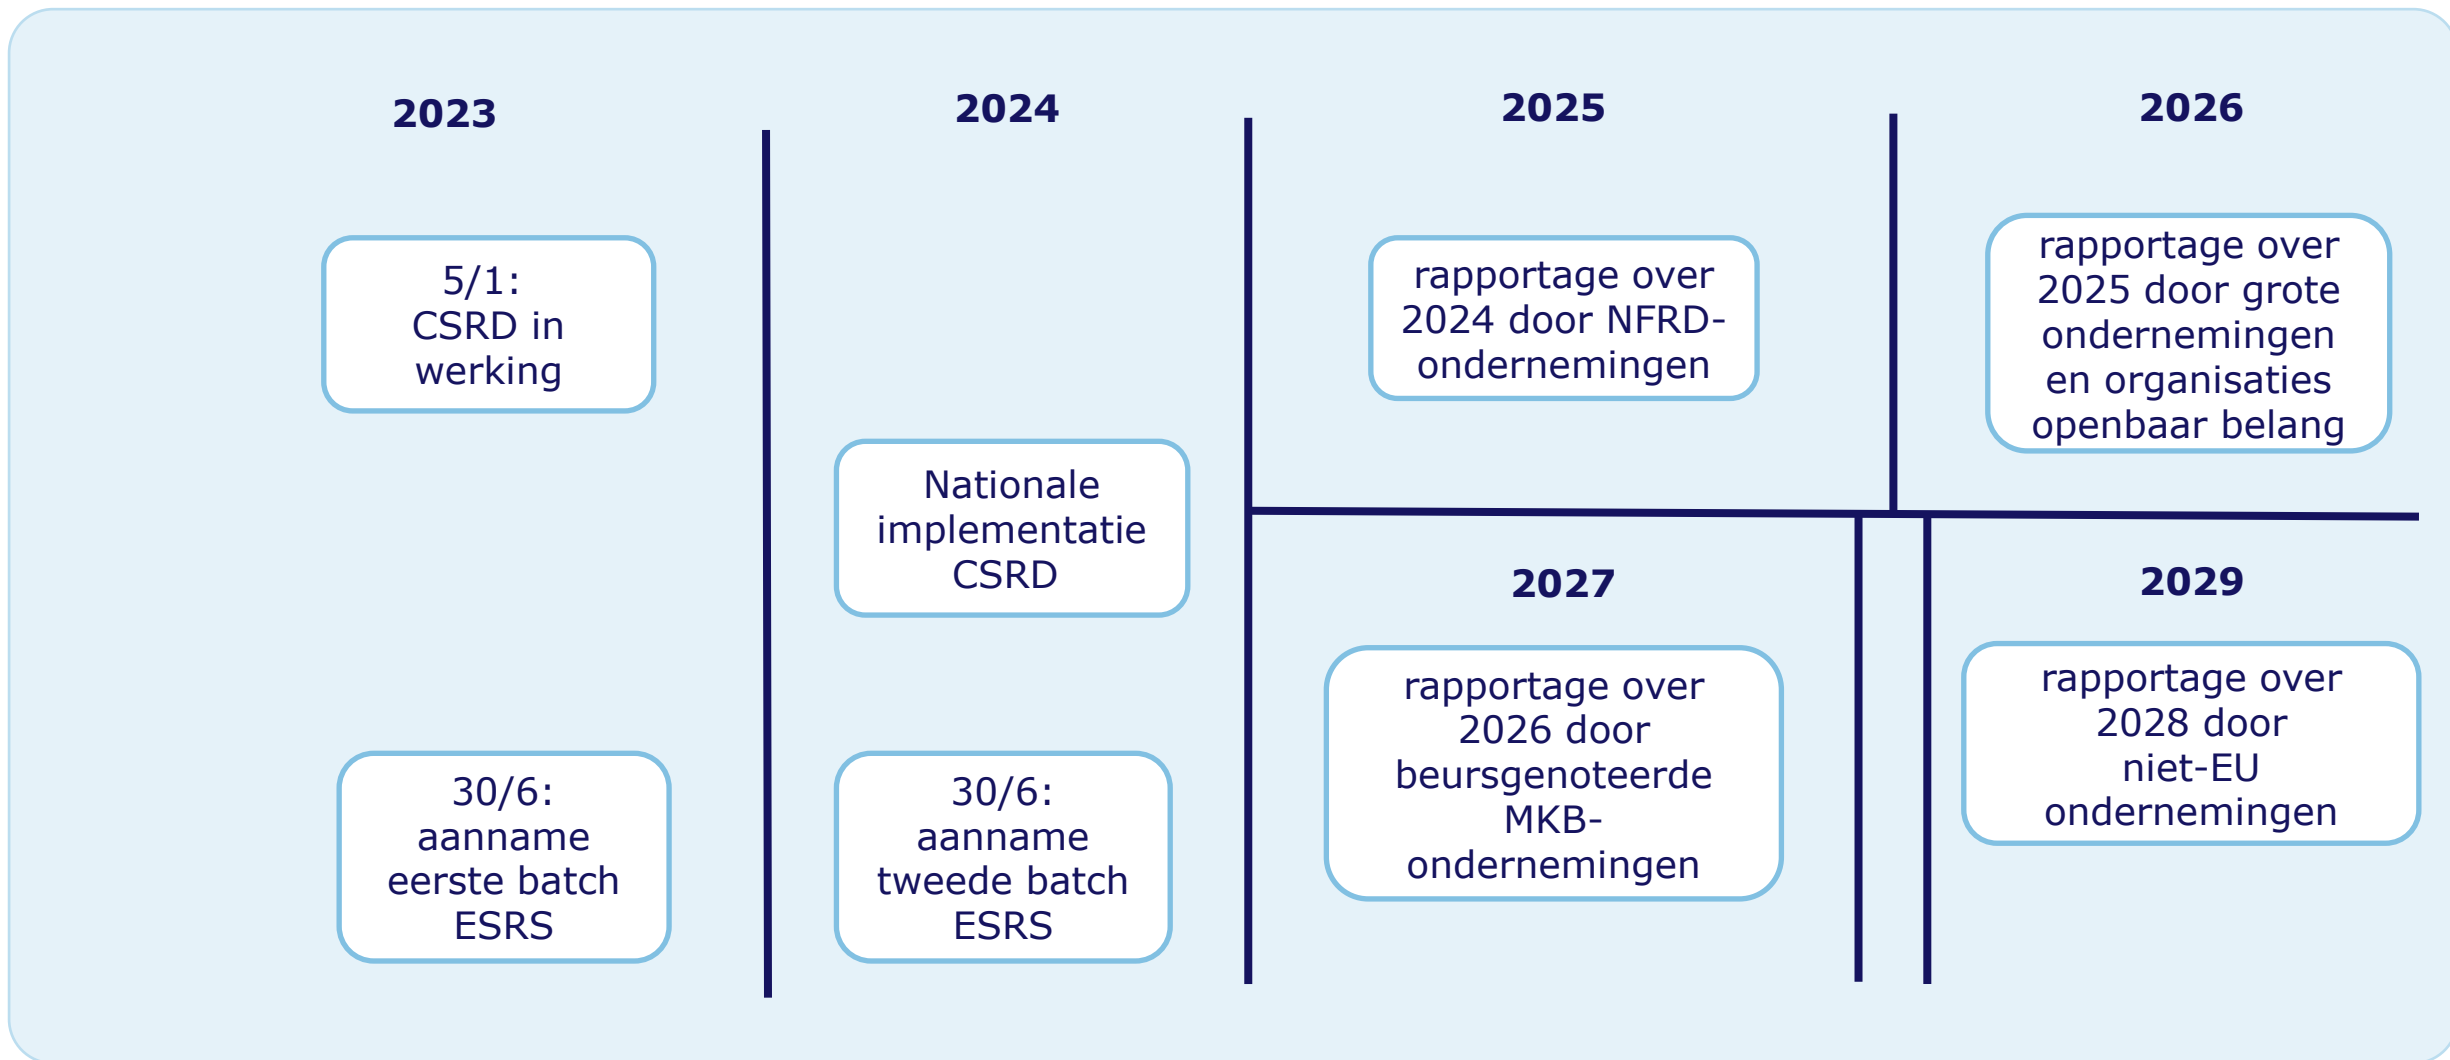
2023

5/1: CSRD in werking

30/6: aanname eerste batch ESRS

2024

Nationale implementatie CSRD

30/6: aanname tweede batch ESRS

2025

rapportage over 2024 door NFRD-ondernemingen

2026

rapportage over 2025 door grote ondernemingen en organisaties openbaar belang

2027

rapportage over 2026 door beursgenoteerde MKB-ondernemingen

2029

rapportage over 2028 door niet-EU ondernemingen